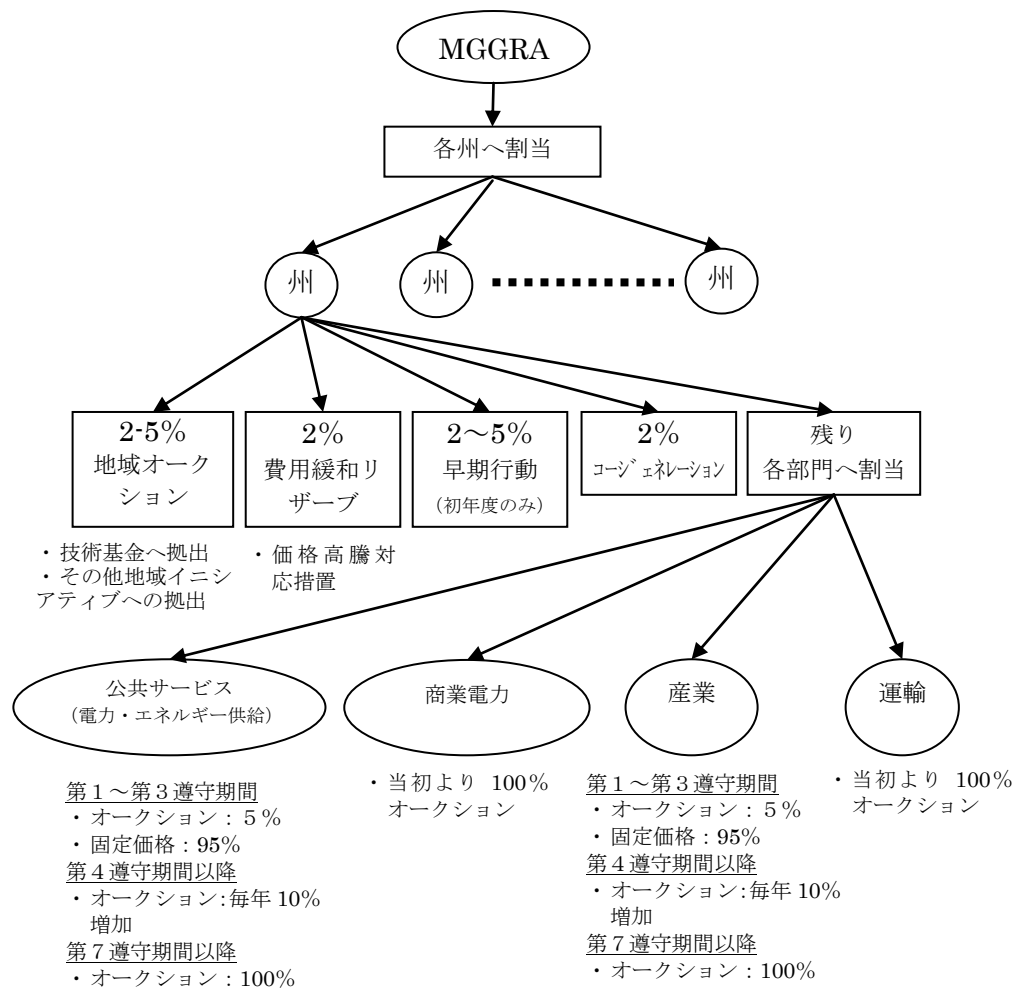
MGGRA

各州へ割当

州

州

州

2-5%
地域オークション

2%
費用緩和リザーブ

2～5%
早期行動
（初年度のみ）

2%
コージェネレーション

残り
各部門へ割当

・技術基金へ拠出
・その他地域イニシアティブへの拠出

・価格高騰対応措置

公共サービス
（電力・エネルギー供給）

商業電力

産業

運輸

第１～第３遵守期間
・オークション：５％
・固定価格：95%
第４遵守期間以降
・オークション:毎年 10%増加
第７遵守期間以降
・オークション：100%

・当初より 100％オークション

第１～第３遵守期間
・オークション：５％
・固定価格：95%
第４遵守期間以降
・オークション:毎年 10%増加
第７遵守期間以降
・オークション：100%

・当初より 100％オークション